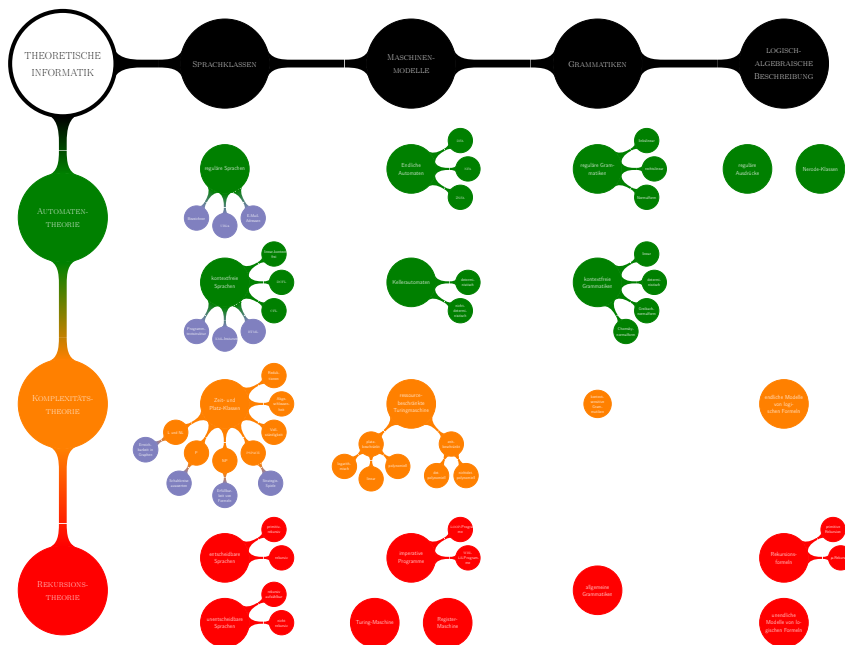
Theoretische Informatik

Sprachklassen

Maschinenmodelle

Grammatiken

logisch-algebraische Beschreibung

Automatentheorie

reguläre Sprachen

Nerode-Klassen

l.Tmy

Erfolgl. Automat

kontextfreie Sprachen

Linear beschränkte

CNF

LR

Programmiersprachen

Schwache Anteile

LR(k)

Endliche Automaten

DFA

NFA

2DFA

Kellerautomaten

deterministisch

nicht deterministisch

reguläre Grammatiken

rechtslinear

linkslinear

Normalform

kontextfreie Grammatiken

linear

deterministisch

Greibach-Normalform

Chomsky-Normalform

reguläre Ausdrücke

Nerode-Klassen

Komplexitätstheorie

Zeit- und Platz-Klassen

Parallelklassen

Polynomialzeit-Klasse

Komplexitätsklassen

Zusammenhang

Cook-Levin

Beschreibungskomplexität

Kommunikationskomplexität

Zero-knowledge

Strategie-Spiele

Ressourcenbeschränkte Turingmaschine

platzbeschränkt

zeitbeschränkt

logarithmisch

linear

polynomiell

exponentiell

beschränkt

Klassen des Turingkalküls

endliche Modelle von logischen Formeln

Rekursionstheorie

entscheidbare Sprachen

primitiv rekursiv

rekursiv

unentscheidbare Sprachen

rekursiv aufzählbar

nicht rekursiv

imperative Programme

LOOP-Programme

WHILE-Programme

Turing-Maschine

Register-Maschine

allgemeine Grammatiken

Rekursive Formeln

primitive Rekursion

μ-Rekursion

unendliche Modelle von logischen Formeln